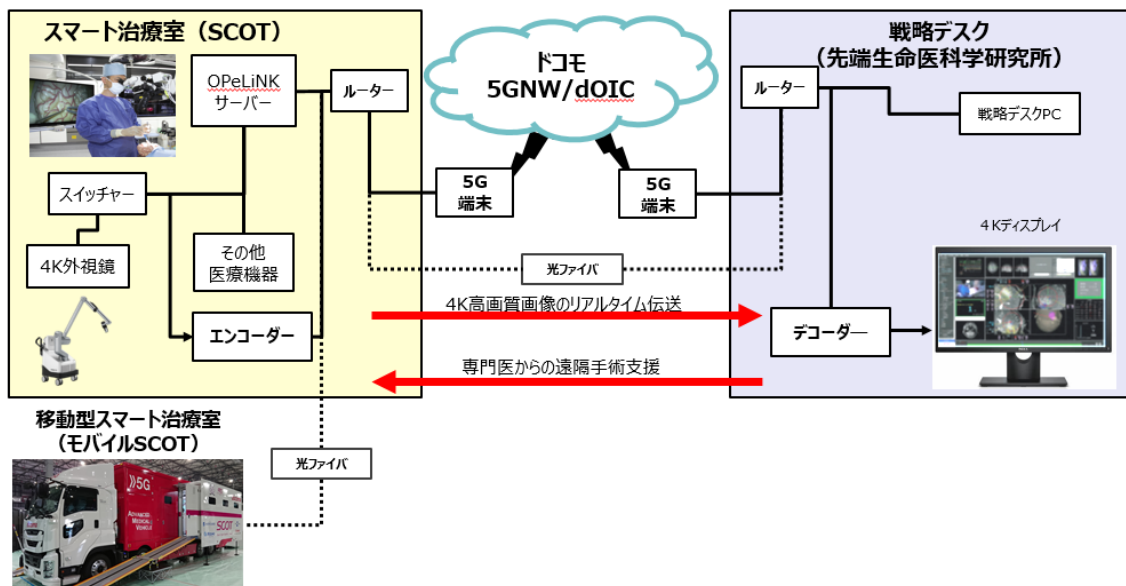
スマート治療室（SCOT）

OPeLiNK
サーバー

ルーター

スイッチャー

4K外視鏡

その他
医療機器

エンコーダー

ドコモ
5GNW/dOIC

5G
端末

5G
端末

光ファイバ

4K高画質画像のリアルタイム伝送

専門医からの遠隔手術支援

戦略デスク
（先端生命医科学研究所）

ルーター

戦略デスクPC

4Kディスプレイ

デコーダー

移動型スマート治療室
（モバイルSCOT）

光ファイバ

5G

SCOT